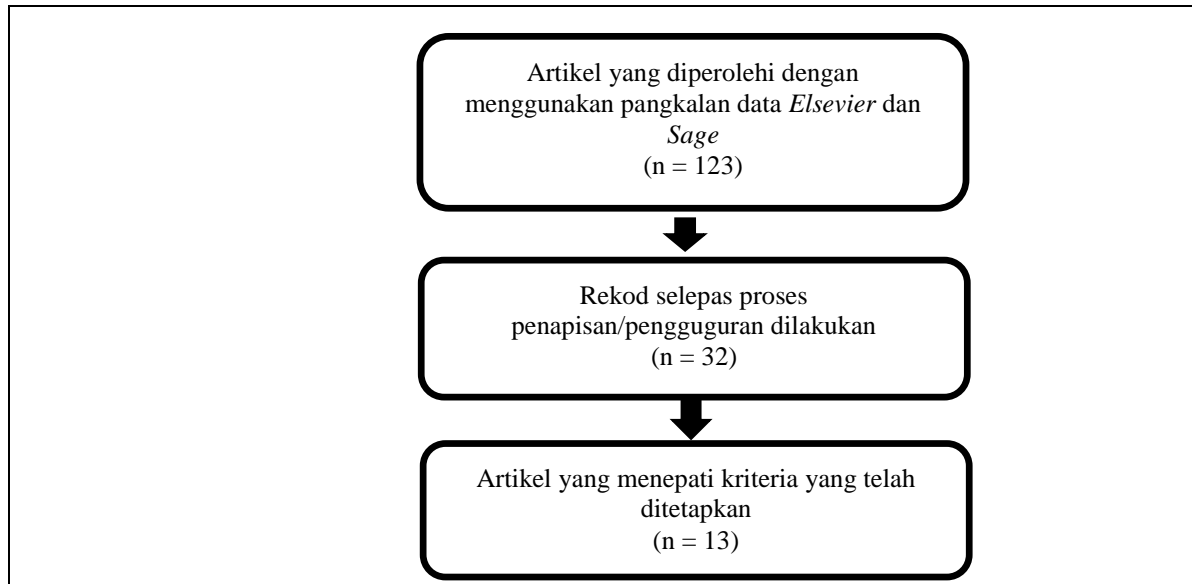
Artikel yang diperolehi dengan menggunakan pangkalan data Elsevier dan Sage
(n = 123)

Rekod selepas proses penapisan/pengguguran dilakukan
(n = 32)

Artikel yang menepati kriteria yang telah ditetapkan
(n = 13)